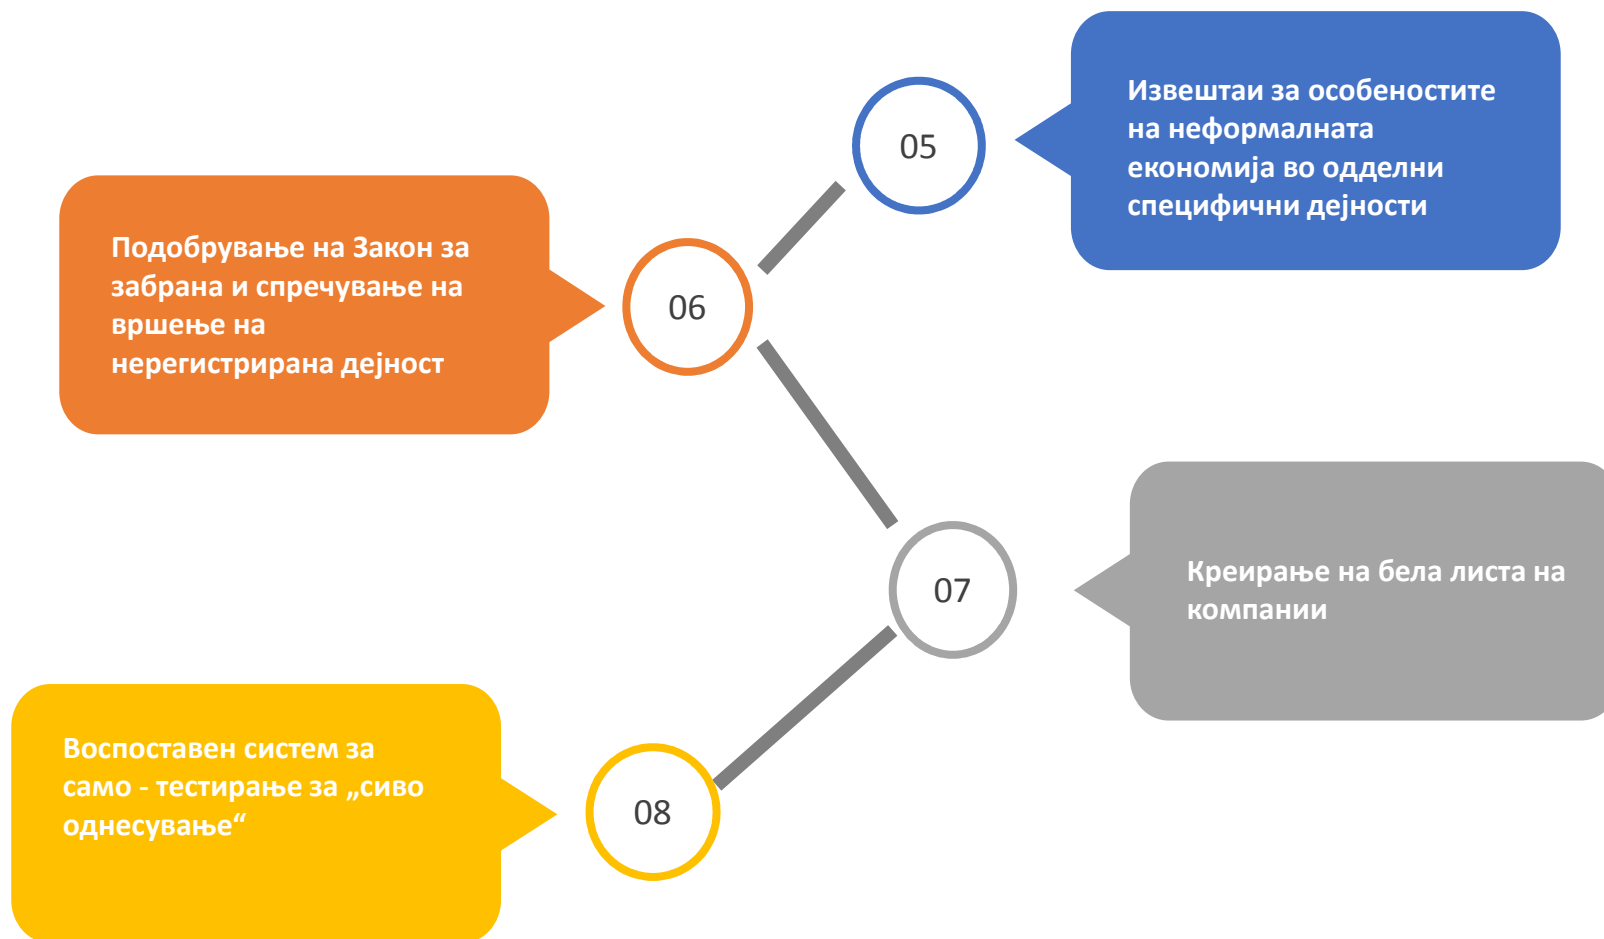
05

Извештаи за особеностите на неформалната економија во одделни специфични дејности

Подобрување на Закон за забрана и спречување на вршење на нерегистрирана дејност

06

07

Креирање на бела листа на компании

Воспоставен систем за само - тестирање за „сиво однесување“

08